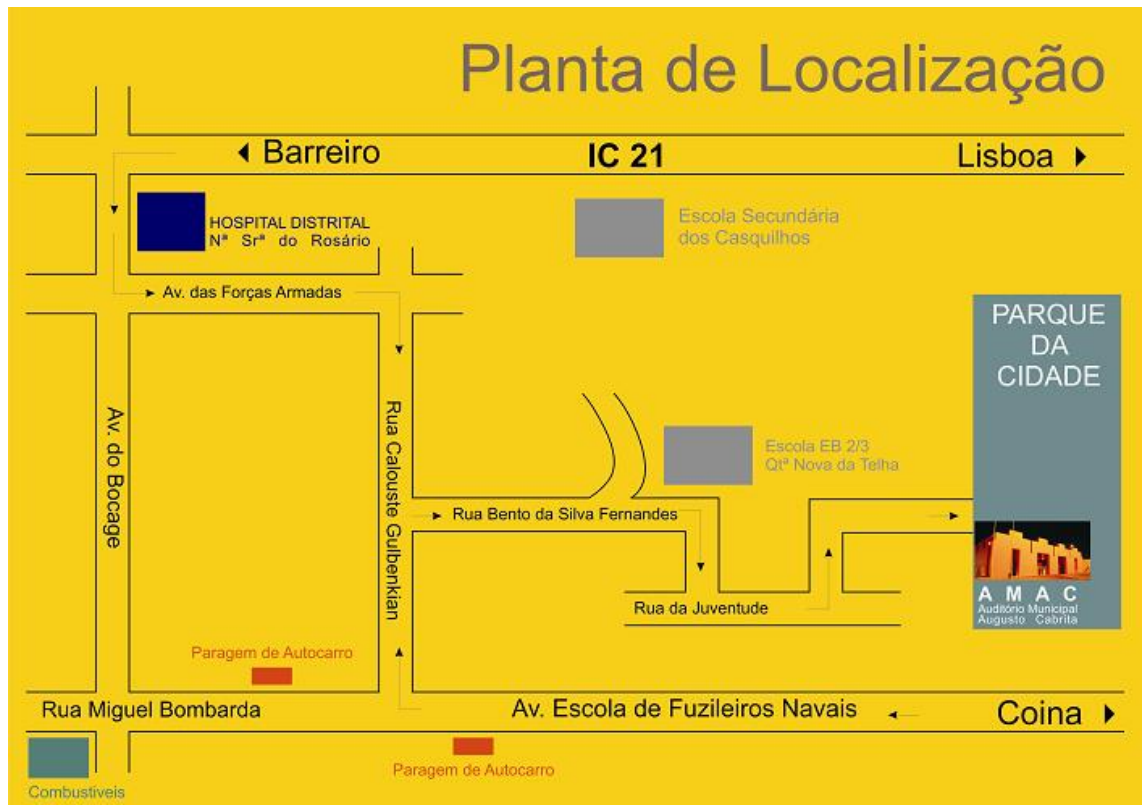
Planta de Localização

◂ Barreiro

IC 21

Lisboa ▸

HOSPITAL DISTRITAL
Nª Srª do Rosário

Escola Secundária
dos Casquilhos

Av. das Forças Armadas

PARQUE
DA
CIDADE

Av. do Bocage

Rua Calouste Gulbenkian

Escola EB 2/3
Qtª Nova da Telha

Rua Bento da Silva Fernandes

Rua da Juventude

A M A C
Auditório Municipal
Augusto Cabrita

Paragem de Autocarro

Rua Miguel Bombarda

Av. Escola de Fuzileiros Navais

Coina ▸

Paragem de Autocarro

Combustiveis